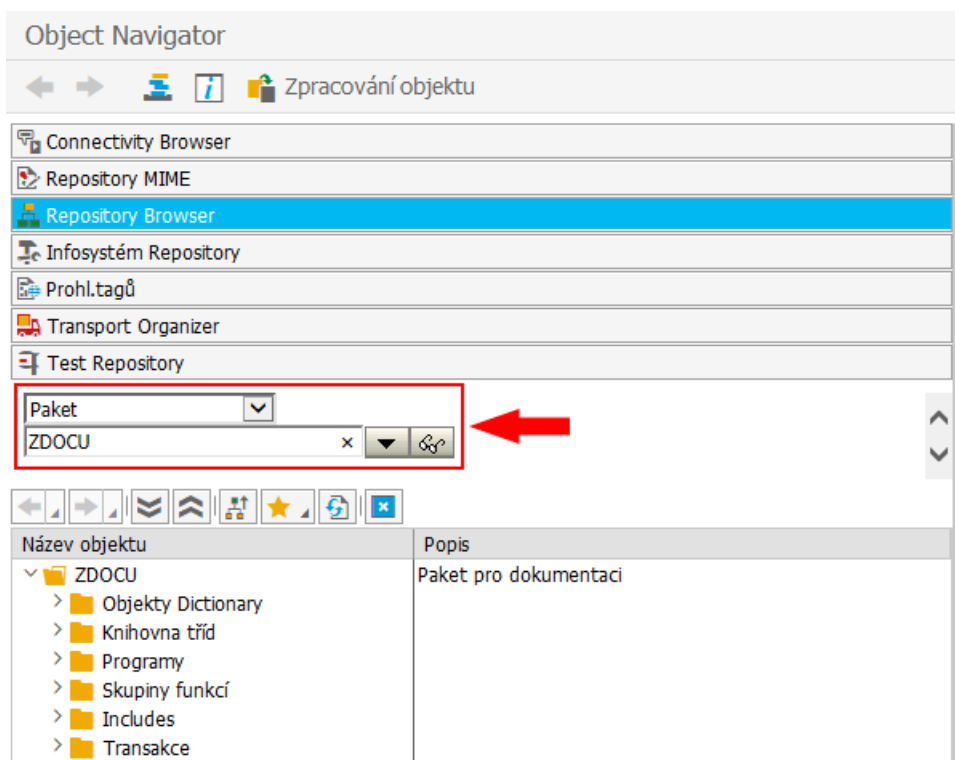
Object Navigator

Zpracování objektu

Connectivity Browser
Repository MIME
Repository Browser
Infosystém Repository
Prohl.tagů
Transport Organizer
Test Repository

Paket
ZDOCU

| Název objektu | Popis |
|---|---|
| ZDOCU | Paket pro dokumentaci |
| Objekty Dictionary | |
| Knihovna tříd | |
| Programy | |
| Skupiny funkcí | |
| Includes | |
| Transakce | |